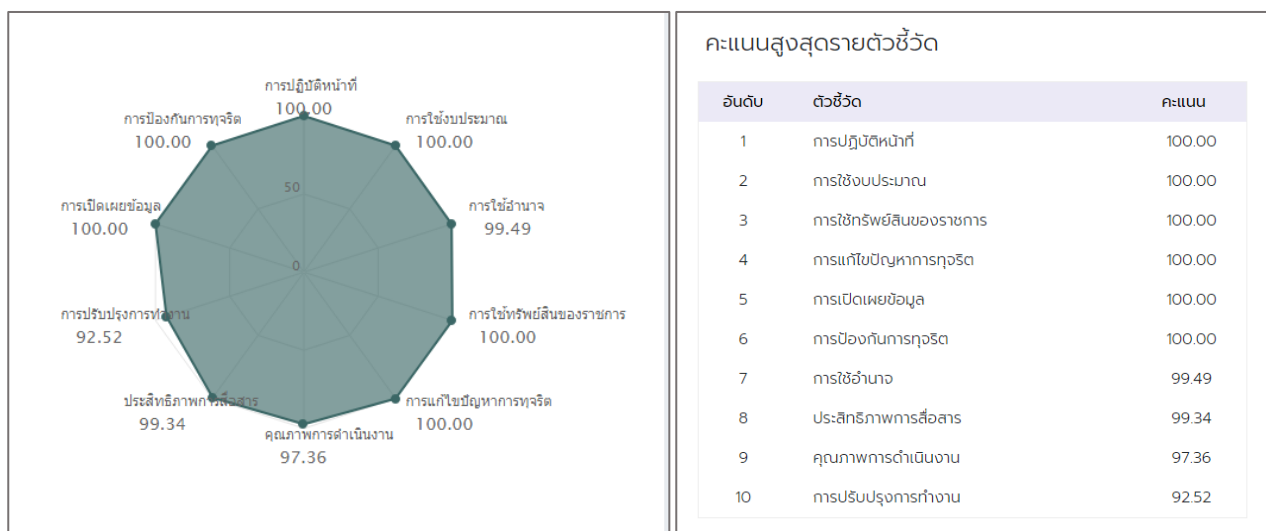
การปฏิบัติหน้าที่
100.00

การป้องกันการทุจริต
100.00

การใช้งบประมาณ
100.00

50

การเปิดเผยข้อมูล
100.00

การใช้อำนาจ
99.49

0

การปรับปรุงการทำงาน
92.52

การใช้ทรัพย์สินของราชการ
100.00

ประสิทธิภาพการสื่อสาร
99.34

การแก้ไขปัญหาการทุจริต
100.00

คุณภาพการดำเนินงาน
97.36

คะแนนสูงสุดรายตัวชี้วัด

| อันดับ | ตัวชี้วัด | คะแนน |
|---|---|---|
| 1 | การปฏิบัติหน้าที่ | 100.00 |
| 2 | การใช้งบประมาณ | 100.00 |
| 3 | การใช้ทรัพย์สินของราชการ | 100.00 |
| 4 | การแก้ไขปัญหาการทุจริต | 100.00 |
| 5 | การเปิดเผยข้อมูล | 100.00 |
| 6 | การป้องกันการทุจริต | 100.00 |
| 7 | การใช้อำนาจ | 99.49 |
| 8 | ประสิทธิภาพการสื่อสาร | 99.34 |
| 9 | คุณภาพการดำเนินงาน | 97.36 |
| 10 | การปรับปรุงการทำงาน | 92.52 |